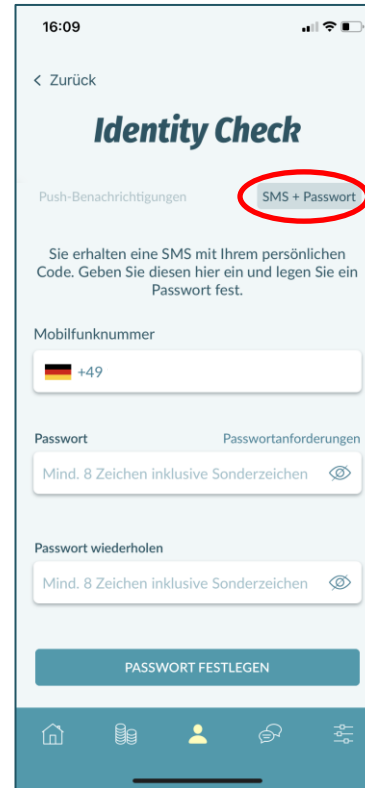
16:09

< Zurück

Identity Check

Push-Benachrichtigungen

SMS + Passwort

Sie erhalten eine SMS mit Ihrem persönlichen Code. Geben Sie diesen hier ein und legen Sie ein Passwort fest.

Mobilfunknummer

+49

Passwort

Passwortanforderungen

Mind. 8 Zeichen inklusive Sonderzeichen

Passwort wiederholen

Mind. 8 Zeichen inklusive Sonderzeichen

PASSWORT FESTLEGEN